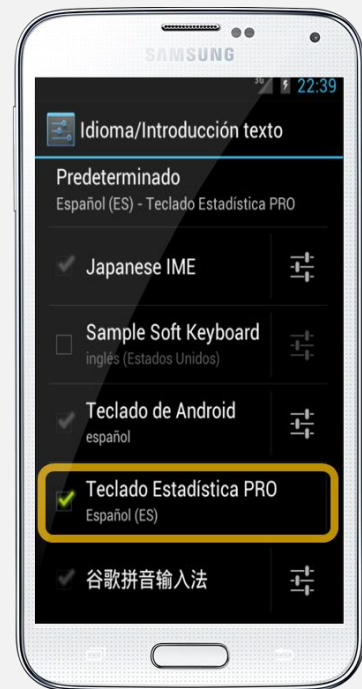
SAMSUNG

3G 22:39

Idioma/Introducción texto

Predeterminado
Español (ES) - Teclado Estadística PRO

Japanese IME

Sample Soft Keyboard
inglés (Estados Unidos)

Teclado de Android
español

Teclado Estadística PRO
Español (ES)

谷歌拼音输入法